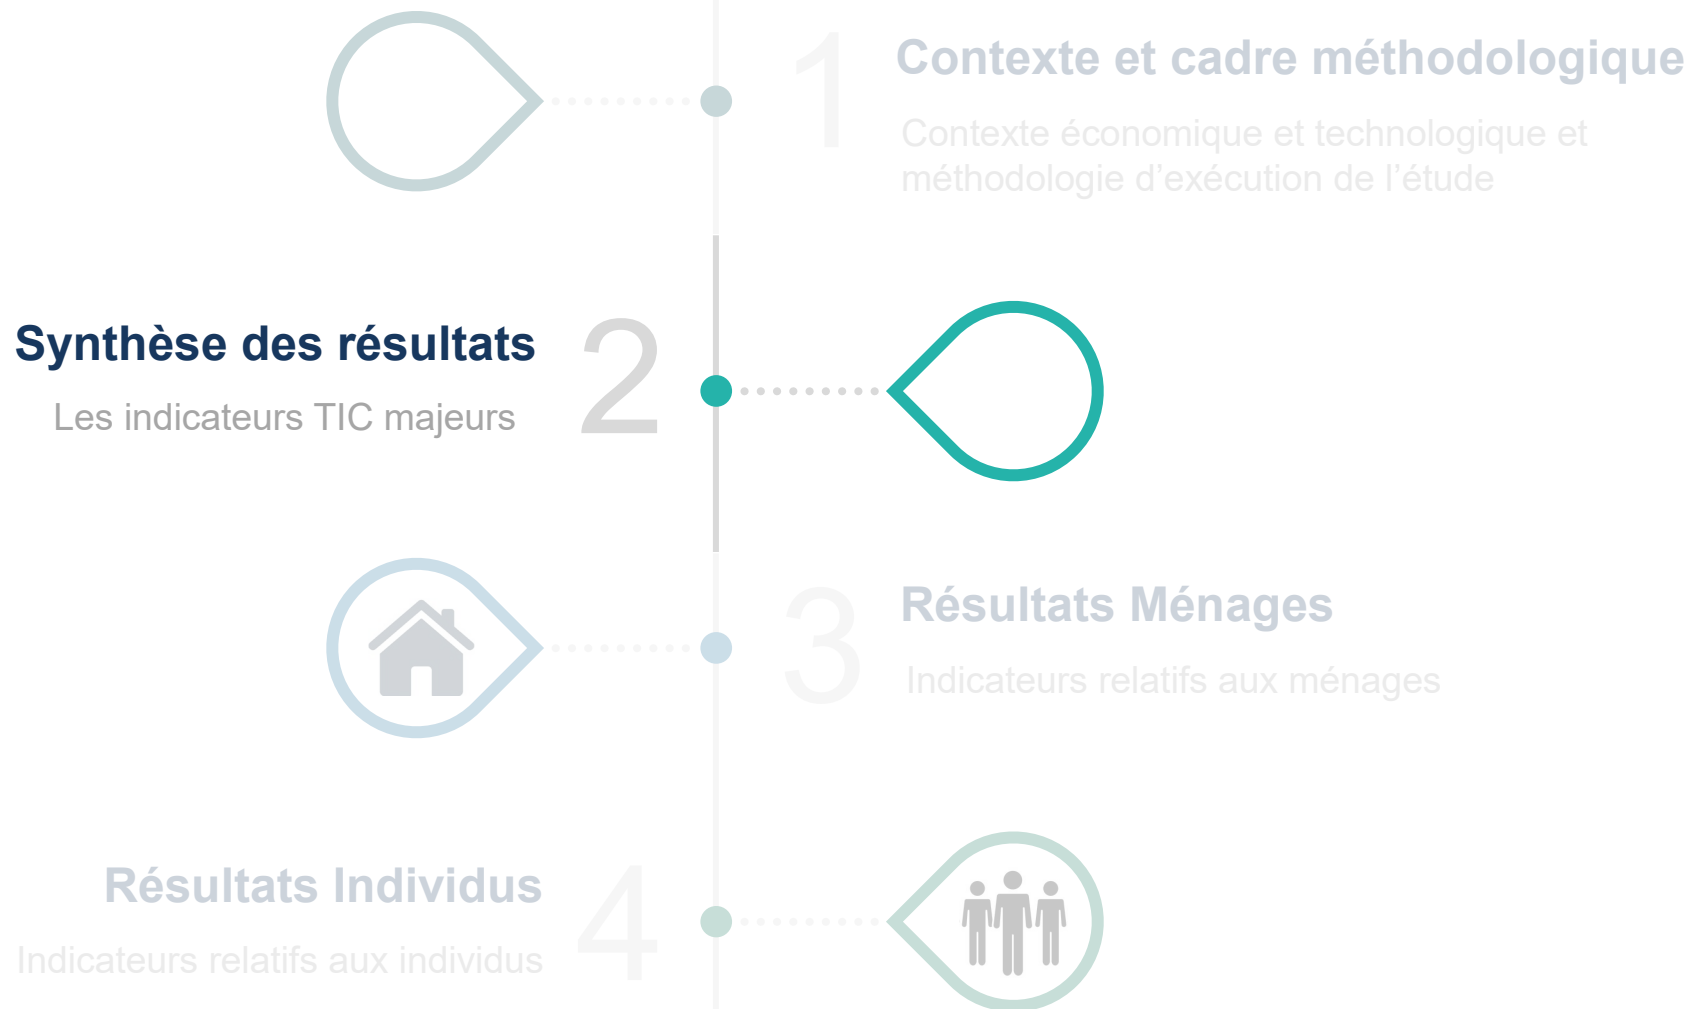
1
Contexte et cadre méthodologique
Contexte économique et technologique et méthodologie d'exécution de l'étude

Synthèse des résultats
Les indicateurs TIC majeurs
2

3
Résultats Ménages
Indicateurs relatifs aux ménages

Résultats Individus
Indicateurs relatifs aux individus
4